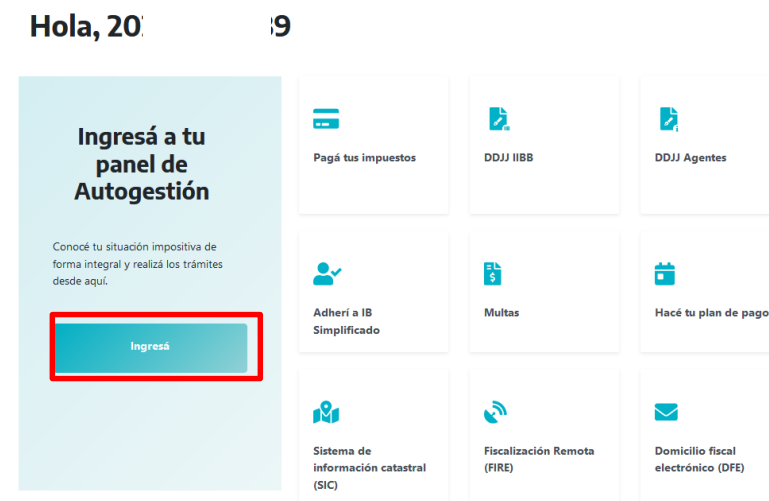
Hola, 20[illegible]9

Ingresá a tu panel de Autogestión

Conocé tu situación impositiva de forma integral y realizá los trámites desde aquí.

Ingresá

Pagá tus impuestos

DDJJ IIBB

DDJJ Agentes

Adherí a IB Simplificado

Multas

Hacé tu plan de pago

Sistema de información catastral (SIC)

Fiscalización Remota (FIRE)

Domicilio fiscal electrónico (DFE)